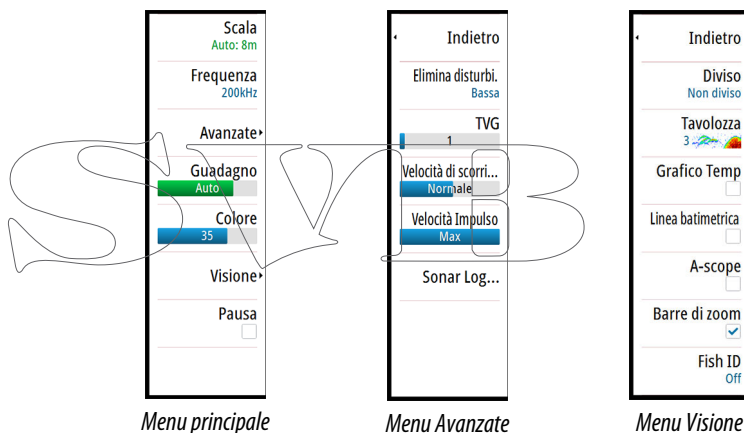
Scala
Auto: 8m
Frequenza
200kHz
Avanzate
Guadagno
Auto
Colore
35
Visione
Pausa

Menu principale

Indietro
Elimina disturbi.
Bassa
TVG
1
Velocità di scorri...
Normale
Velocità Impulso
Max
Sonar Log...

Menu Avanzate

Indietro
Diviso
Non diviso
Tavolozza
3
Grafico Temp
Linea batimetrica
A-scope
Barre di zoom
Fish ID
Off

Menu Visione